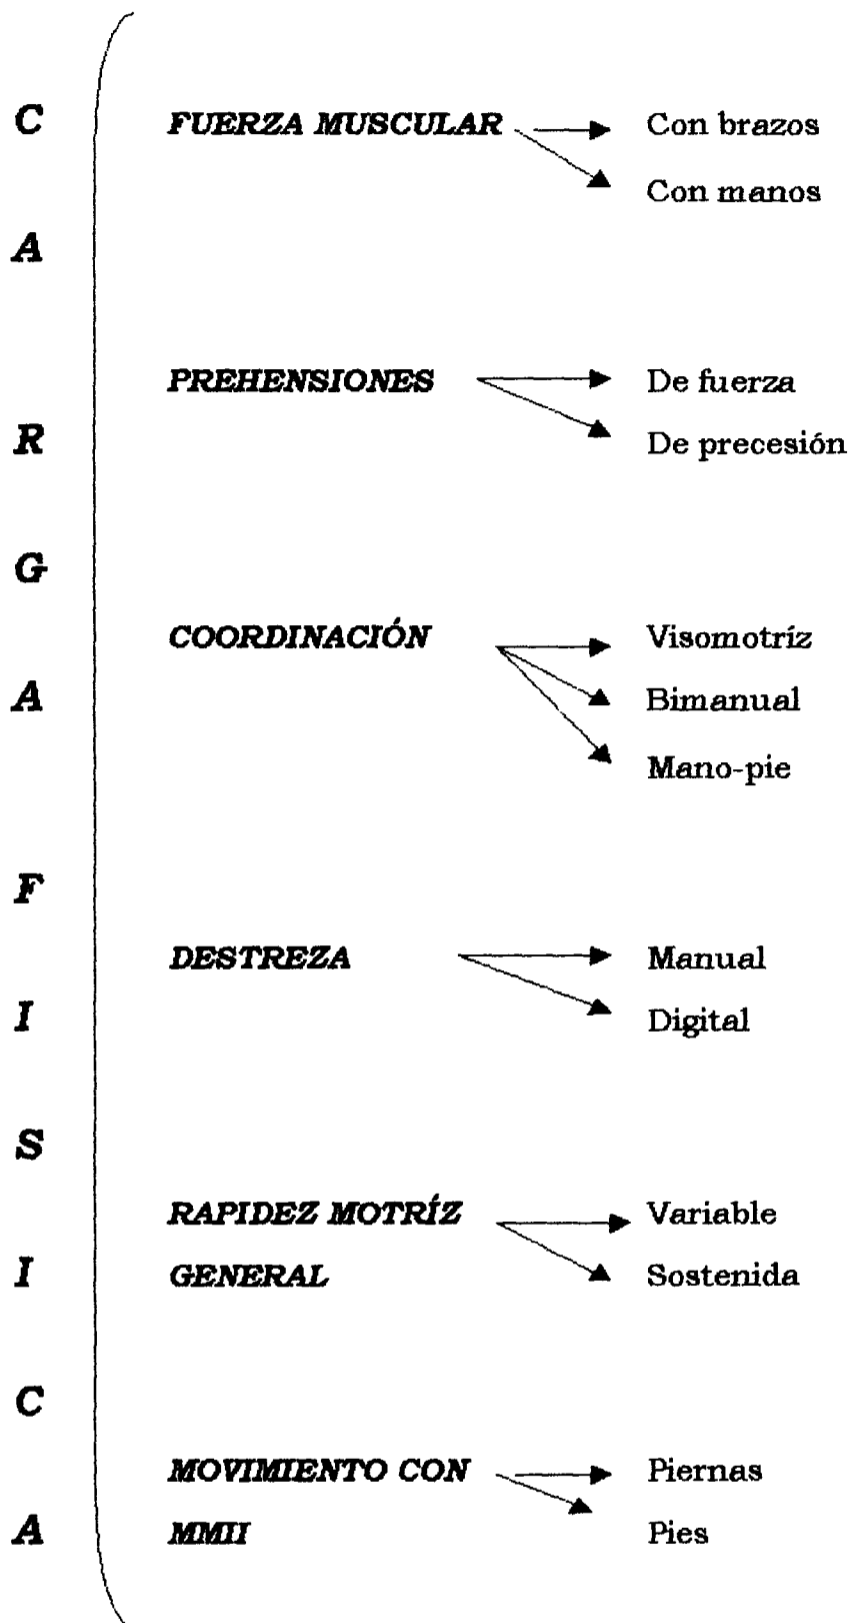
C
A
R
G
A
F
I
S
I
C
A

FUERZA MUSCULAR
Con brazos
Con manos

PREHENSIONES
De fuerza
De precesión

COORDINACIÓN
Visomotríz
Bimanual
Mano-pie

DESTREZA
Manual
Digital

RAPIDEZ MOTRÍZ GENERAL
Variable
Sostenida

MOVIMIENTO CON MMII
Piernas
Pies